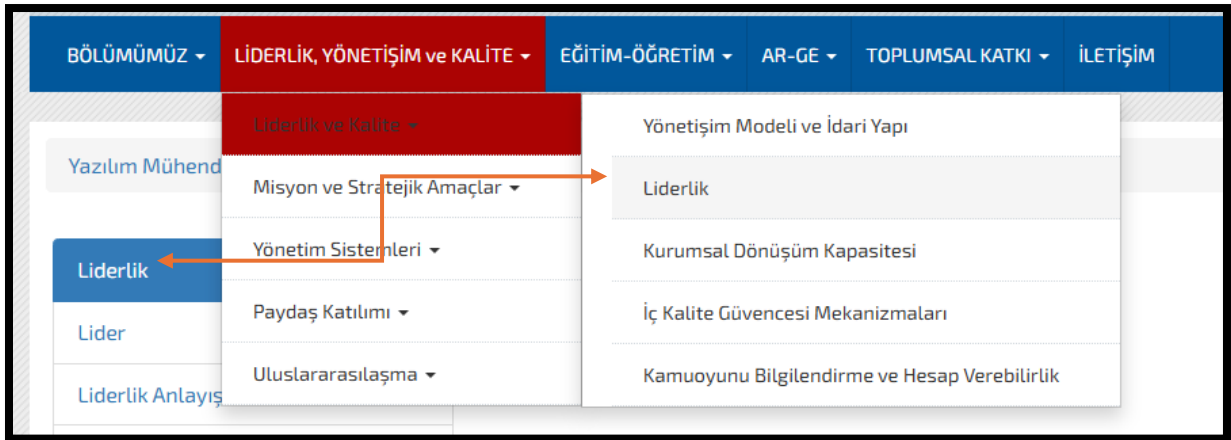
BÖLÜMÜMÜZ ▾ LİDERLİK, YÖNETİŞİM ve KALİTE ▾ EĞİTİM-ÖĞRETİM ▾ AR-GE ▾ TOPLUMSAL KATKI ▾ İLETİŞİM

Liderlik ve Kalite ▾

Misyon ve Stratejik Amaçlar ▾

Yönetim Sistemleri ▾

Paydaş Katılımı ▾

Uluslararasılaşma ▾

Yönetişim Modeli ve İdari Yapı

Liderlik

Kurumsal Dönüşüm Kapasitesi

İç Kalite Güvencesi Mekanizmaları

Kamuoyunu Bilgilendirme ve Hesap Verebilirlik

Yazılım Mühend

Liderlik

Lider

Liderlik Anlayış